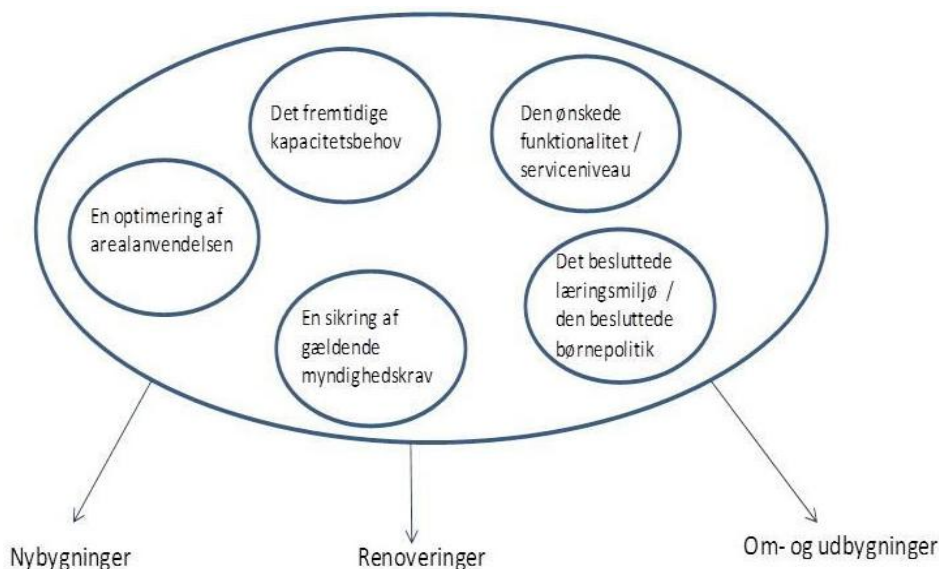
Det fremtidige kapacitetsbehov

Den ønskede funktionalitet / serviceniveau

En optimering af arealanvendelsen

Det besluttede læringsmiljø / den besluttede børnepolitik

En sikring af gældende myndighedskrav

Nybygninger

Renoveringer

Om- og udbygninger